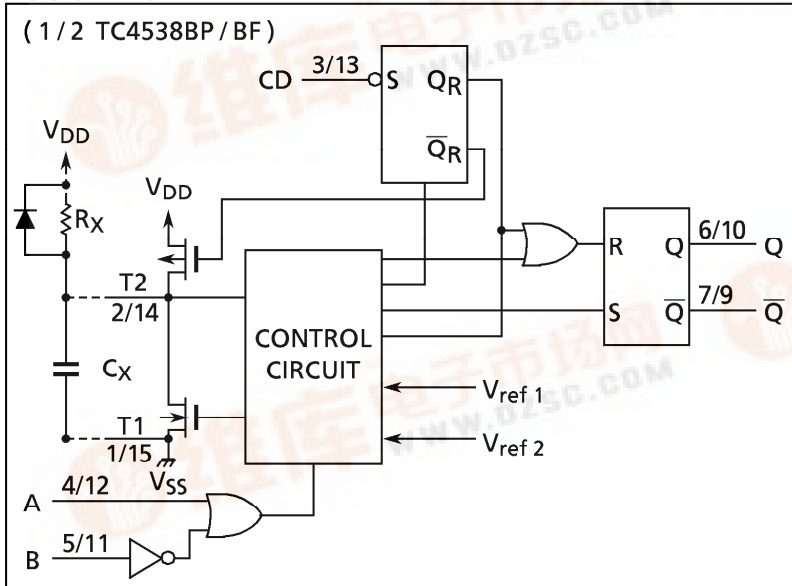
(1/2 TC4538BP/BF)

CD 3/13 S $Q_R$ $\overline{Q}_R$

$V_{DD}$

$R_X$

$V_{DD}$

T2 2/14

$C_X$

T1 1/15

$V_{SS}$

CONTROL CIRCUIT

$V_{ref\ 1}$

$V_{ref\ 2}$

R Q 6/10 Q

S $\overline{Q}$ 7/9 $\overline{Q}$

A 4/12

B 5/11

WWW.DZSC.COM